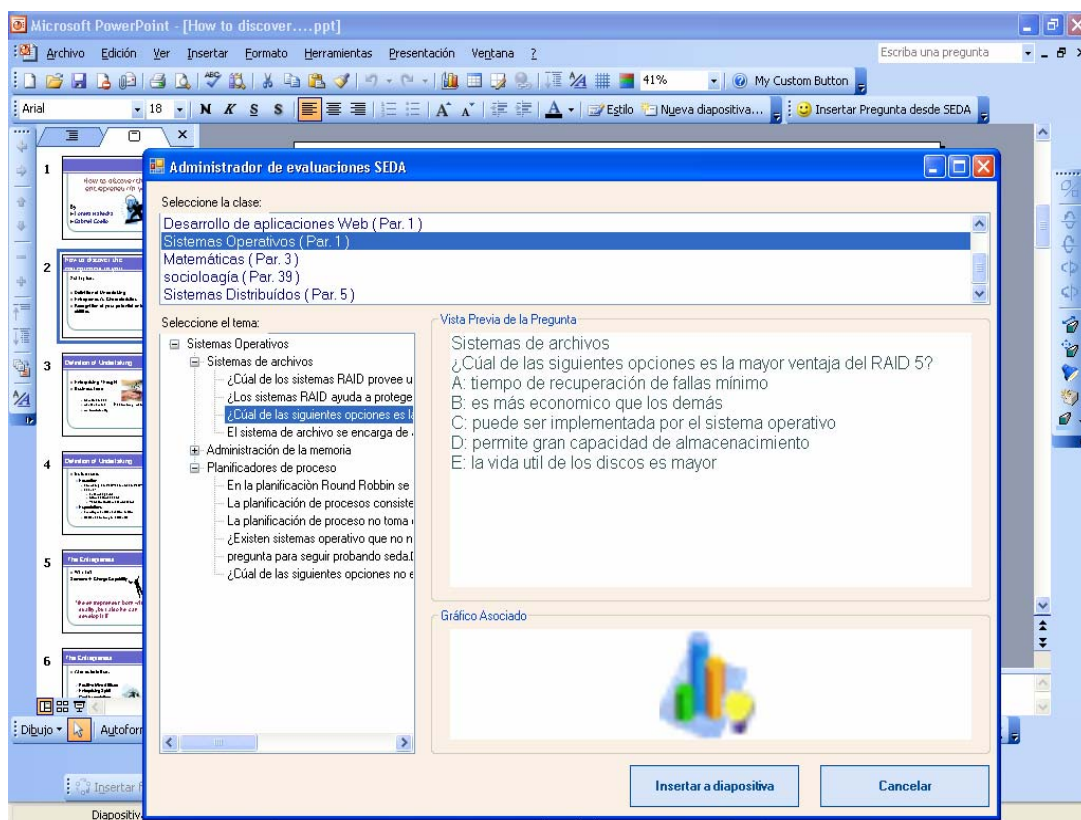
Microsoft PowerPoint - [How to discover....ppt]

Archivo Edición Ver Insertar Formato Herramientas Presentación Ventana ?

Escriba una pregunta

41%

My Custom Button

Arial 18 N K S S

Estilo Nueva diapositiva...

Insertar Pregunta desde SEDA

1 How to discover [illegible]

2

3

4

5

6

Administrador de evaluaciones SEDA

Seleccione la clase:

Desarrollo de aplicaciones Web ( Par. 1 )
Sistemas Operativos ( Par. 1 )
Matemáticas ( Par. 3 )
socioloagía ( Par. 39 )
Sistemas Distribuídos ( Par. 5 )

Seleccione el tema:

Sistemas Operativos
Sistemas de archivos
¿Cúal de los sistemas RAID provee u
¿Los sistemas RAID ayuda a protege
¿Cúal de las siguientes opciones es l
El sistema de archivo se encarga de
Administración de la memoria
Planificadores de proceso
En la planificaciòn Round Robbin se
La planificación de procesos consiste
La planificación de proceso no toma
¿Existen sistemas operativo que no n
pregunta para seguir probando seda.
¿Cúal de las siguientes opciones no e

Vista Previa de la Pregunta

Sistemas de archivos
¿Cúal de las siguientes opciones es la mayor ventaja del RAID 5?
A: tiempo de recuperación de fallas mínimo
B: es más economico que los demás
C: puede ser implementada por el sistema operativo
D: permite gran capacidad de almacenacimiento
E: la vida util de los discos es mayor

Gráfico Asociado

Insertar a diapositiva

Cancelar

Dibujo Autofor

Insertar

Diapositiv